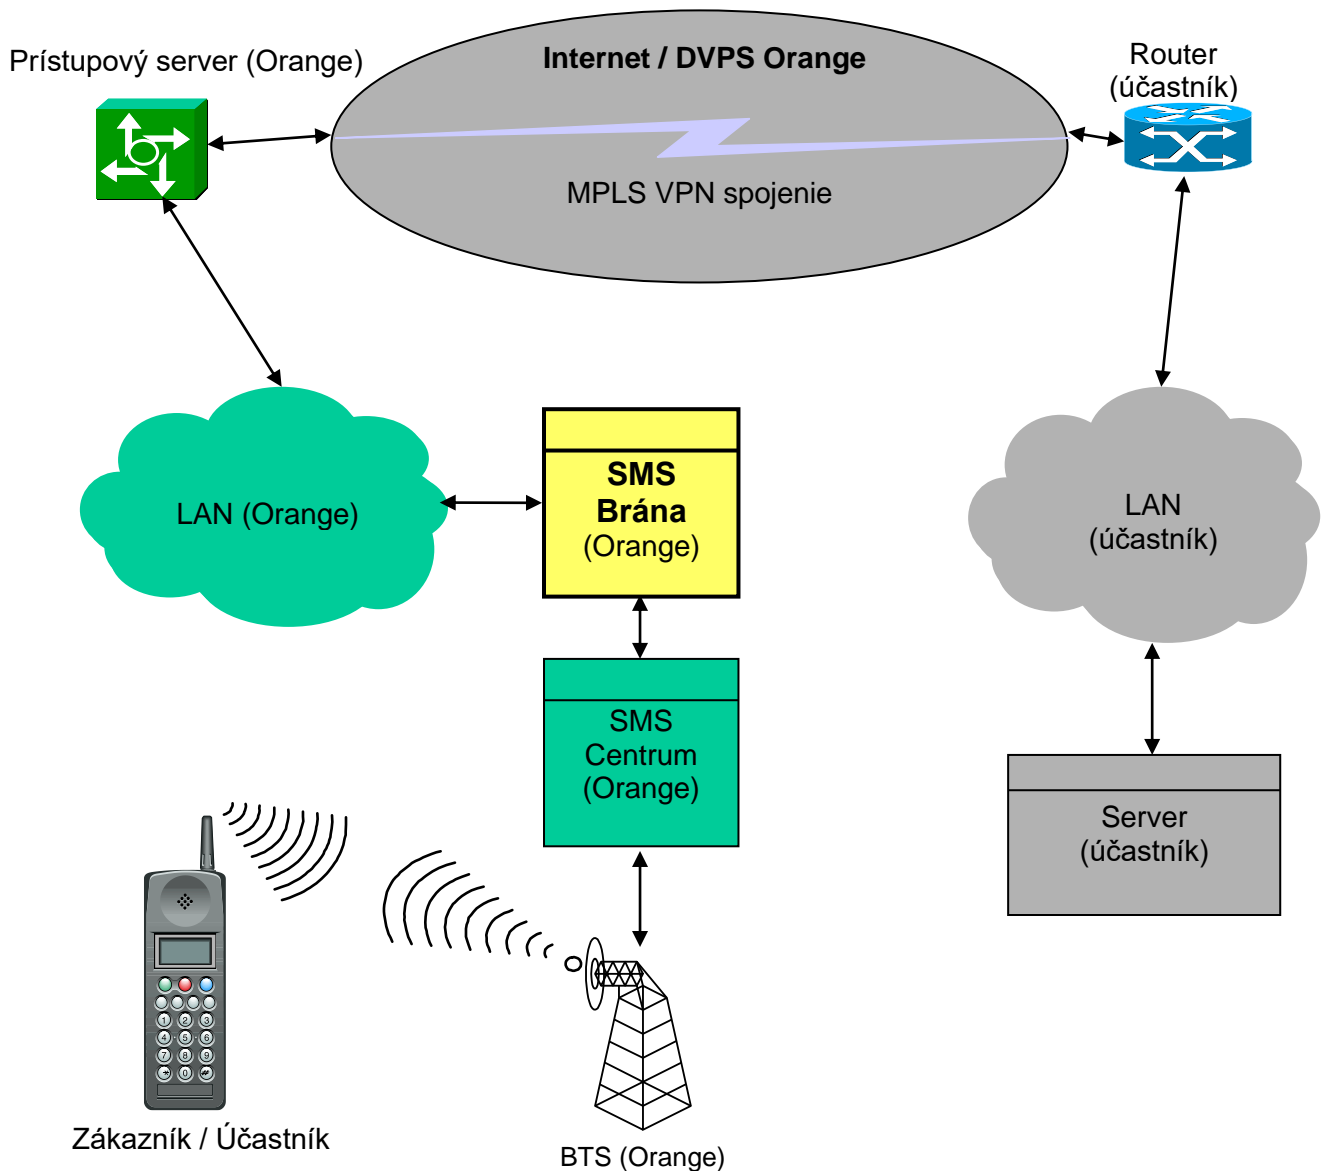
Prístupový server (Orange)

Internet / DVPS Orange

MPLS VPN spojenie

Router
(účastník)

LAN (Orange)

SMS
Brána
(Orange)

LAN
(účastník)

SMS
Centrum
(Orange)

Server
(účastník)

1 2 3
4 5 6
7 8 9
\* 0 #

Zákazník / Účastník

BTS (Orange)